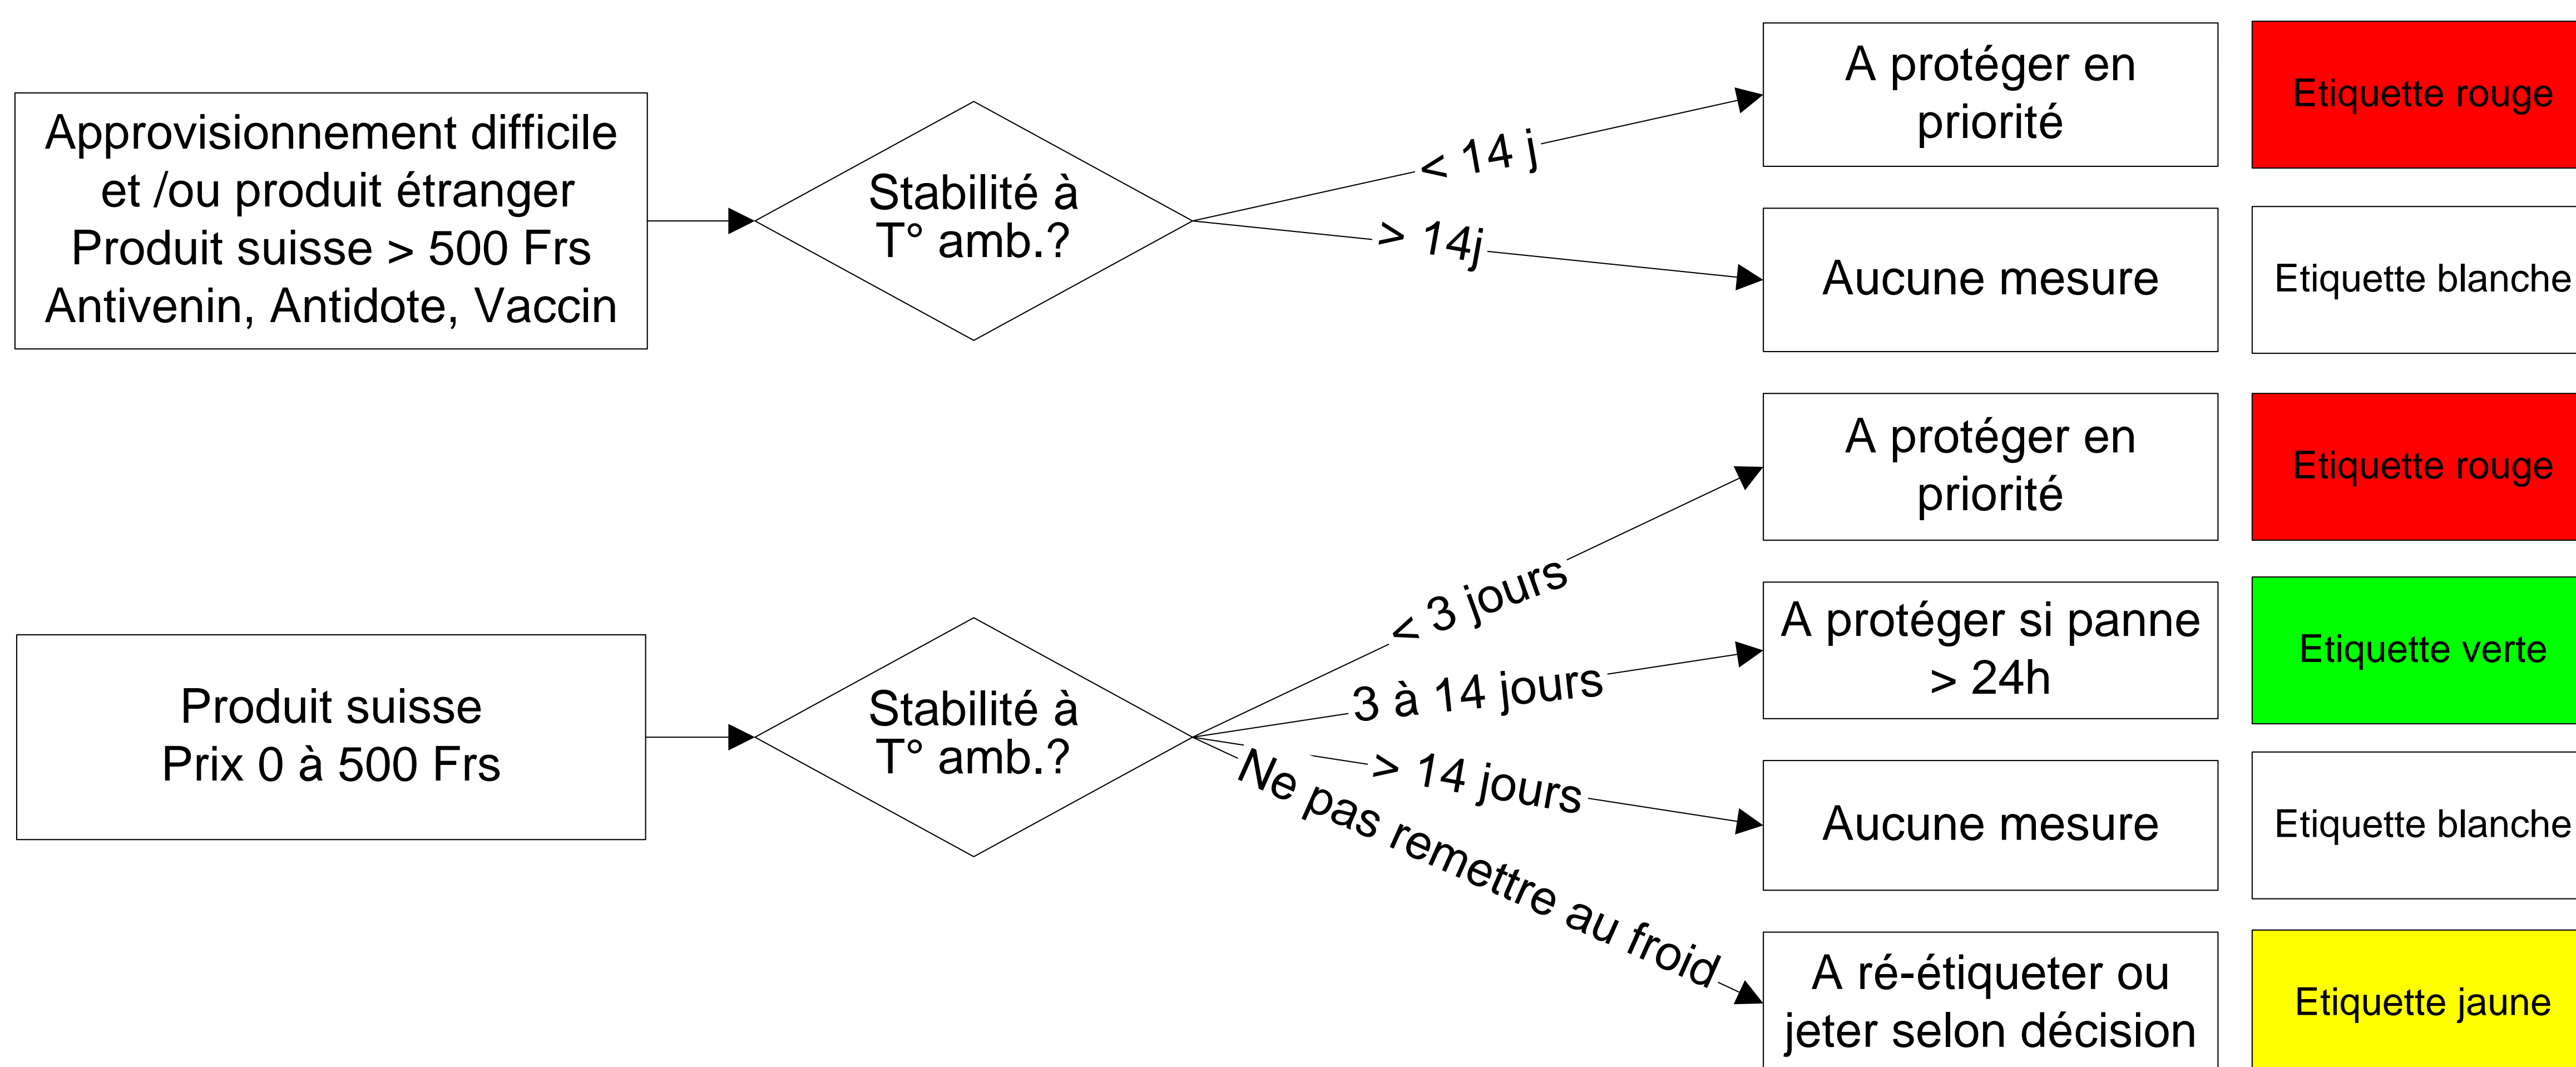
Approvisionnement difficile et /ou produit étranger Produit suisse > 500 Frs Antivenin, Antidote, Vaccin

Stabilité à T° amb.?

< 14 j

> 14j

A protéger en priorité

Etiquette rouge

Aucune mesure

Etiquette blanche

Produit suisse Prix 0 à 500 Frs

Stabilité à T° amb.?

< 3 jours

3 à 14 jours

> 14 jours

Ne pas remettre au froid

A protéger en priorité

Etiquette rouge

A protéger si panne > 24h

Etiquette verte

Aucune mesure

Etiquette blanche

A ré-étiqueter ou jeter selon décision

Etiquette jaune